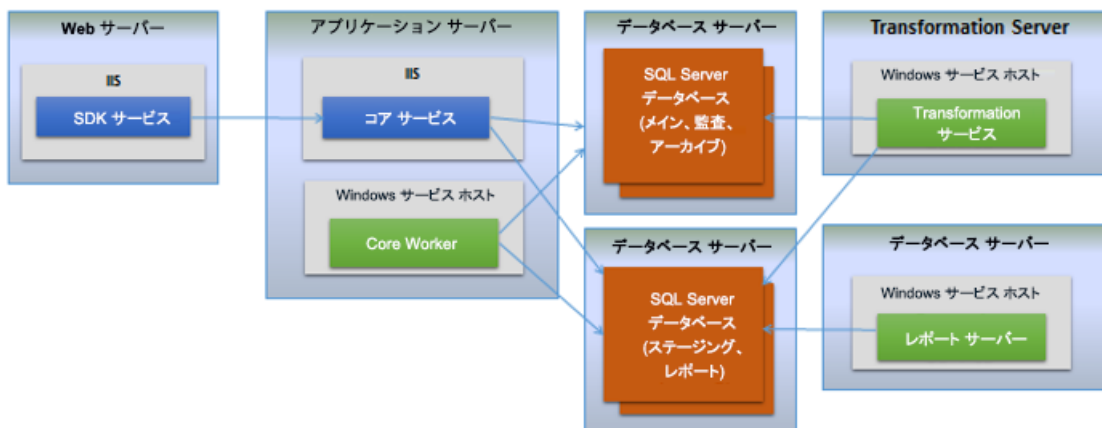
Web サーバー

IIS

SDK サービス

アプリケーション サーバー

IIS

コア サービス

Windows サービス ホスト

Core Worker

データベース サーバー

SQL Server データベース (メイン、監査、アーカイブ)

データベース サーバー

SQL Server データベース (ステージング、レポート)

Transformation Server

Windows サービス ホスト

Transformation サービス

データベース サーバー

Windows サービス ホスト

レポート サーバー